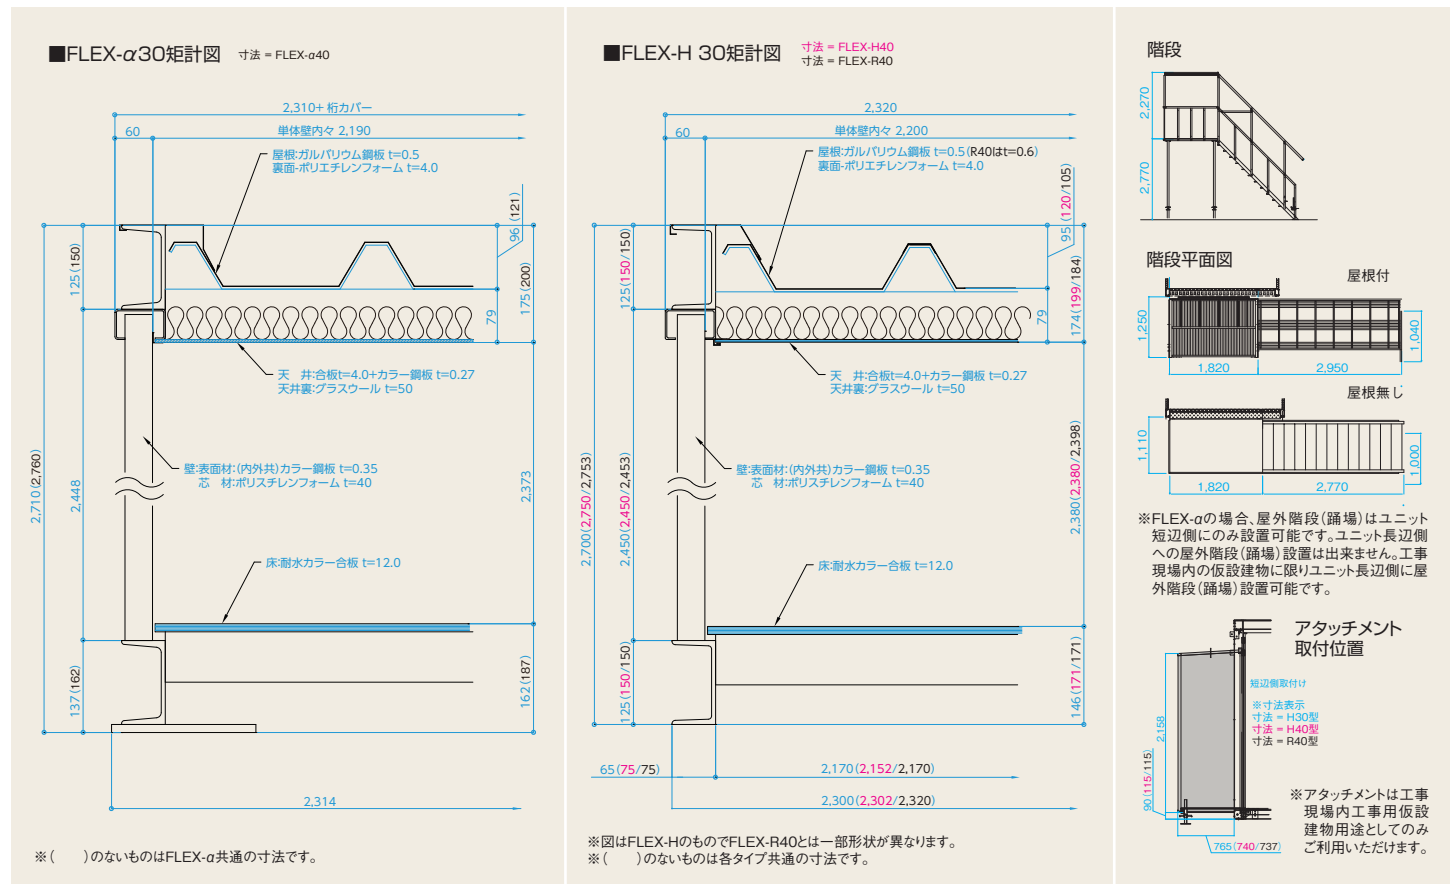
■FLEX-α30矩計図 寸法 = FLEX-α40

2,310+ 桁カバー
60 単体壁内々 2,190
屋根:ガルバリウム鋼板 t=0.5
裏面-ポリエチレンフォーム t=4.0
96(121)
125(150)
175(200)
79
天 井:合板t=4.0+カラー鋼板 t=0.27
天井裏:グラスウール t=50
壁:表面材:(内外共)カラー鋼板 t=0.35
芯 材:ポリスチレンフォーム t=40
2,710(2,760)
2,448
2,373
床:耐水カラー合板 t=12.0
137(162)
162(187)
2,314
※( )のないものはFLEX-α共通の寸法です。

■FLEX-H 30矩計図 寸法 = FLEX-H40
寸法 = FLEX-R40

2,320
60 単体壁内々 2,200
屋根:ガルバリウム鋼板 t=0.5(R40はt=0.6)
裏面-ポリエチレンフォーム t=4.0
95(120/105)
125(150/150)
174(199/184)
79
天 井:合板t=4.0+カラー鋼板 t=0.27
天井裏:グラスウール t=50
壁:表面材:(内外共)カラー鋼板 t=0.35
芯 材:ポリスチレンフォーム t=40
2,700(2,750/2,753)
2,450(2,450/2,453)
2,380(2,380/2,398)
床:耐水カラー合板 t=12.0
125(150/150)
146(171/171)
65(75/75)
2,170(2,152/2,170)
2,300(2,302/2,320)
※図はFLEX-HのものでFLEX-R40とは一部形状が異なります。
※( )のないものは各タイプ共通の寸法です。

階段
2,270
2,770

階段平面図
屋根付
1,250
1,040
1,820
2,950
屋根無し
1,110
1,000
1,820
2,770
※FLEX-αの場合、屋外階段(踊場)はユニット短辺側にのみ設置可能です。ユニット長辺側への屋外階段(踊場)設置は出来ません。工事現場内の仮設建物に限りユニット長辺側に屋外階段(踊場)設置可能です。

アタッチメント
取付位置
短辺側取付け
※寸法表示
寸法 = H30型
寸法 = H40型
寸法 = R40型
2,158
90(115/115)
765(740/737)
※アタッチメントは工事現場内工事用仮設建物用途としてのみご利用いただけます。